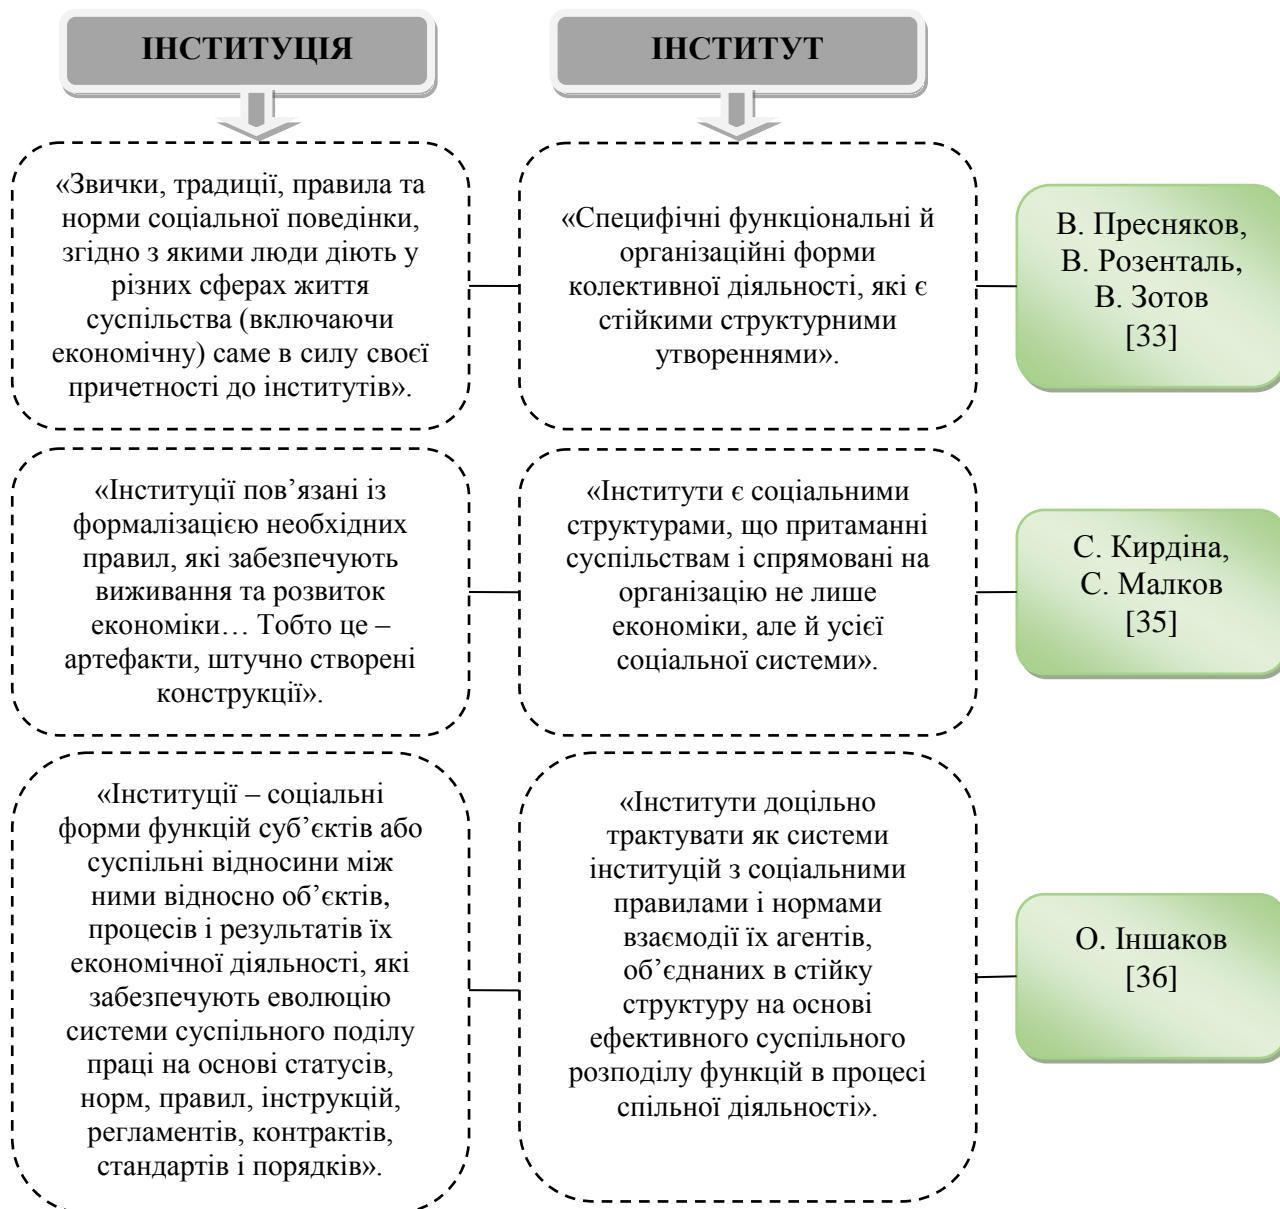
ІНСТИТУЦІЯ

ІНСТИТУТ

«Звички, традиції, правила та норми соціальної поведінки, згідно з якими люди діють у різних сферах життя суспільства (включаючи економічну) саме в силу своєї причетності до інститутів».

«Специфічні функціональні й організаційні форми колективної діяльності, які є стійкими структурними утвореннями».

В. Пресняков, В. Розенталь, В. Зотов [33]

«Інституції пов’язані із формалізацією необхідних правил, які забезпечують виживання та розвиток економіки… Тобто це – артефакти, штучно створені конструкції».

«Інститути є соціальними структурами, що притаманні суспільствам і спрямовані на організацію не лише економіки, але й усієї соціальної системи».

С. Кирдіна, С. Малков [35]

«Інституції – соціальні форми функцій суб’єктів або суспільні відносини між ними відносно об’єктів, процесів і результатів їх економічної діяльності, які забезпечують еволюцію системи суспільного поділу праці на основі статусів, норм, правил, інструкцій, регламентів, контрактів, стандартів і порядків».

«Інститути доцільно трактувати як системи інституцій з соціальними правилами і нормами взаємодії їх агентів, об’єднаних в стійку структуру на основі ефективного суспільного розподілу функцій в процесі спільної діяльності».

О. Іншаков [36]